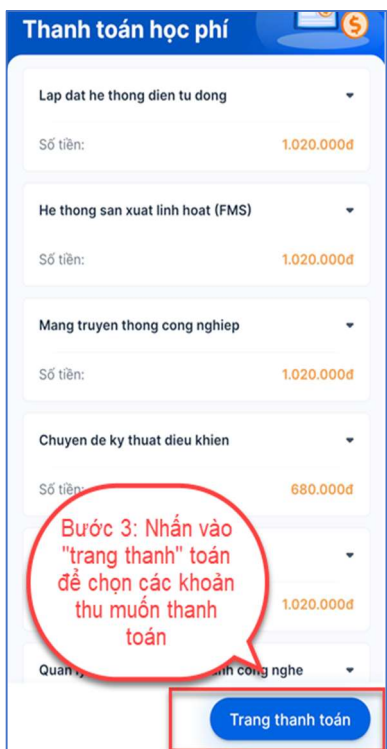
Thanh toán học phí

Lap dat he thong dien tu dong

Số tiền: 1.020.000đ

He thong san xuat linh hoat (FMS)

Số tiền: 1.020.000đ

Mang truyen thong cong nghiep

Số tiền: 1.020.000đ

Chuyen de ky thuat dieu khien

Số tiền: 680.000đ

Bước 3: Nhấn vào "trang thanh" toán để chọn các khoản thu muốn thanh toán

1.020.000đ

Quan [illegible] nh cong nghe

Trang thanh toán